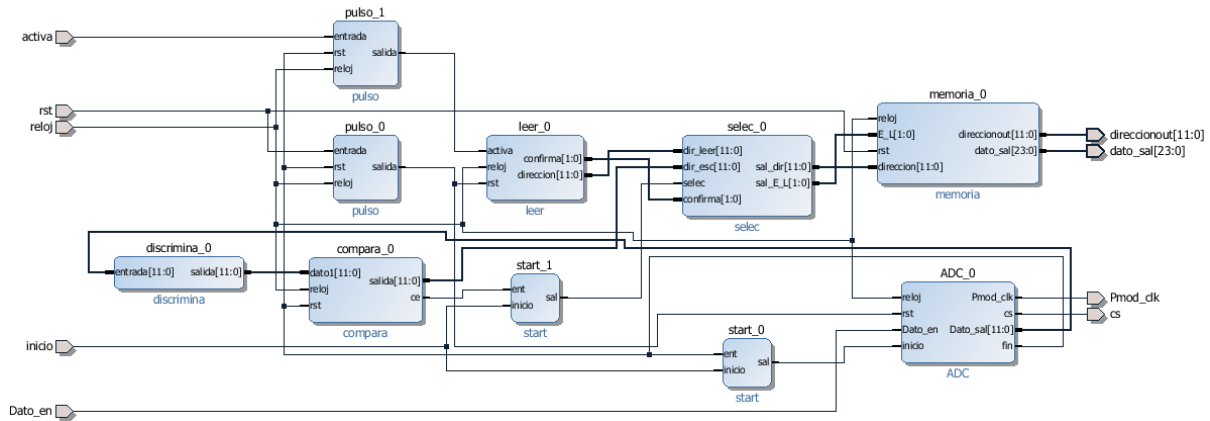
activa
rst
reloj
inicio
Dato_en

pulso_1
entrada
rst
reloj
salida
pulso

pulso_0
entrada
rst
reloj
salida
pulso

leer_0
activa
reloj
rst
confirma[1:0]
direccion[11:0]
leer

selec_0
dir_leer[11:0]
dir_esc[11:0]
selec
confirma[1:0]
sal_dir[11:0]
sal_E_L[1:0]
selec

memoria_0
reloj
E_L[1:0]
rst
direccion[11:0]
direccionout[11:0]
dato_sal[23:0]
memoria

direccionout[11:0]
dato_sal[23:0]

discrimina_0
entrada[11:0]
salida[11:0]
discrimina

compara_0
dato1[11:0]
reloj
rst
salida[11:0]
ce
compara

start_1
ent
inicio
sal
start

start_0
ent
inicio
sal
start

ADC_0
reloj
rst
Dato_en
inicio
Pmod_clk
cs
Dato_sal[11:0]
fin
ADC

Pmod_clk
cs